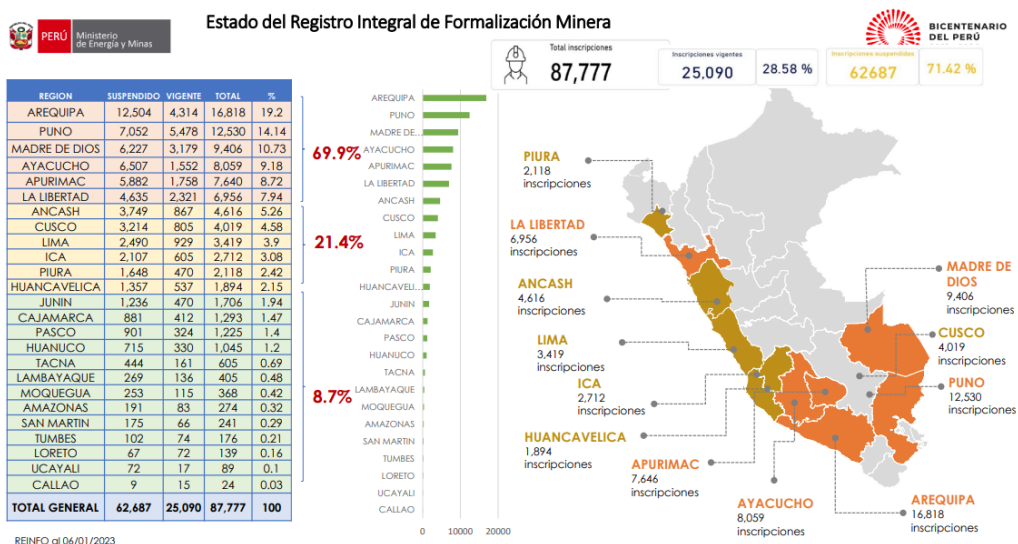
PERÚ Ministerio de Energía y Minas

Estado del Registro Integral de Formalización Minera

BICENTENARIO DEL PERÚ

Total inscripciones
87,777

Inscripciones vigentes
25,090
28.58 %

Inscripciones suspendidas
62687
71.42 %

| REGION | SUSPENDIDO | VIGENTE | TOTAL | % |
|---|---|---|---|---|
| AREQUIPA | 12,504 | 4,314 | 16,818 | 19.2 |
| PUNO | 7,052 | 5,478 | 12,530 | 14.14 |
| MADRE DE DIOS | 6,227 | 3,179 | 9,406 | 10.73 |
| AYACUCHO | 6,507 | 1,552 | 8,059 | 9.18 |
| APURIMAC | 5,882 | 1,758 | 7,640 | 8.72 |
| LA LIBERTAD | 4,635 | 2,321 | 6,956 | 7.94 |
| ANCASH | 3,749 | 867 | 4,616 | 5.26 |
| CUSCO | 3,214 | 805 | 4,019 | 4.58 |
| LIMA | 2,490 | 929 | 3,419 | 3.9 |
| ICA | 2,107 | 605 | 2,712 | 3.08 |
| PIURA | 1,648 | 470 | 2,118 | 2.42 |
| HUANCAVELICA | 1,357 | 537 | 1,894 | 2.15 |
| JUNIN | 1,236 | 470 | 1,706 | 1.94 |
| CAJAMARCA | 881 | 412 | 1,293 | 1.47 |
| PASCO | 901 | 324 | 1,225 | 1.4 |
| HUANUCO | 715 | 330 | 1,045 | 1.2 |
| TACNA | 444 | 161 | 605 | 0.69 |
| LAMBAYAQUE | 269 | 136 | 405 | 0.48 |
| MOQUEGUA | 253 | 115 | 368 | 0.42 |
| AMAZONAS | 191 | 83 | 274 | 0.32 |
| SAN MARTIN | 175 | 66 | 241 | 0.29 |
| TUMBES | 102 | 74 | 176 | 0.21 |
| LORETO | 67 | 72 | 139 | 0.16 |
| UCAYALI | 72 | 17 | 89 | 0.1 |
| CALLAO | 9 | 15 | 24 | 0.03 |
| TOTAL GENERAL | 62,687 | 25,090 | 87,777 | 100 |

REINFO al 06/01/2023

69.9%
21.4%
8.7%

AREQUIPA
PUNO
MADRE DE...
AYACUCHO
APURIMAC
LA LIBERTAD
ANCASH
CUSCO
LIMA
ICA
PIURA
HUANCAVELI...
JUNIN
CAJAMARCA
PASCO
HUANUCO
TACNA
LAMBAYAQUE
MOQUEGUA
AMAZONAS
SAN MARTIN
TUMBES
LORETO
UCAYALI
CALLAO
0 10000 20000

PIURA
2,118 inscripciones

LA LIBERTAD
6,956 inscripciones

ANCASH
4,616 inscripciones

LIMA
3,419 inscripciones

ICA
2,712 inscripciones

HUANCAVELICA
1,894 inscripciones

APURIMAC
7,646 inscripciones

AYACUCHO
8,059 inscripciones

AREQUIPA
16,818 inscripciones

PUNO
12,530 inscripciones

CUSCO
4,019 inscripciones

MADRE DE DIOS
9,406 inscripciones